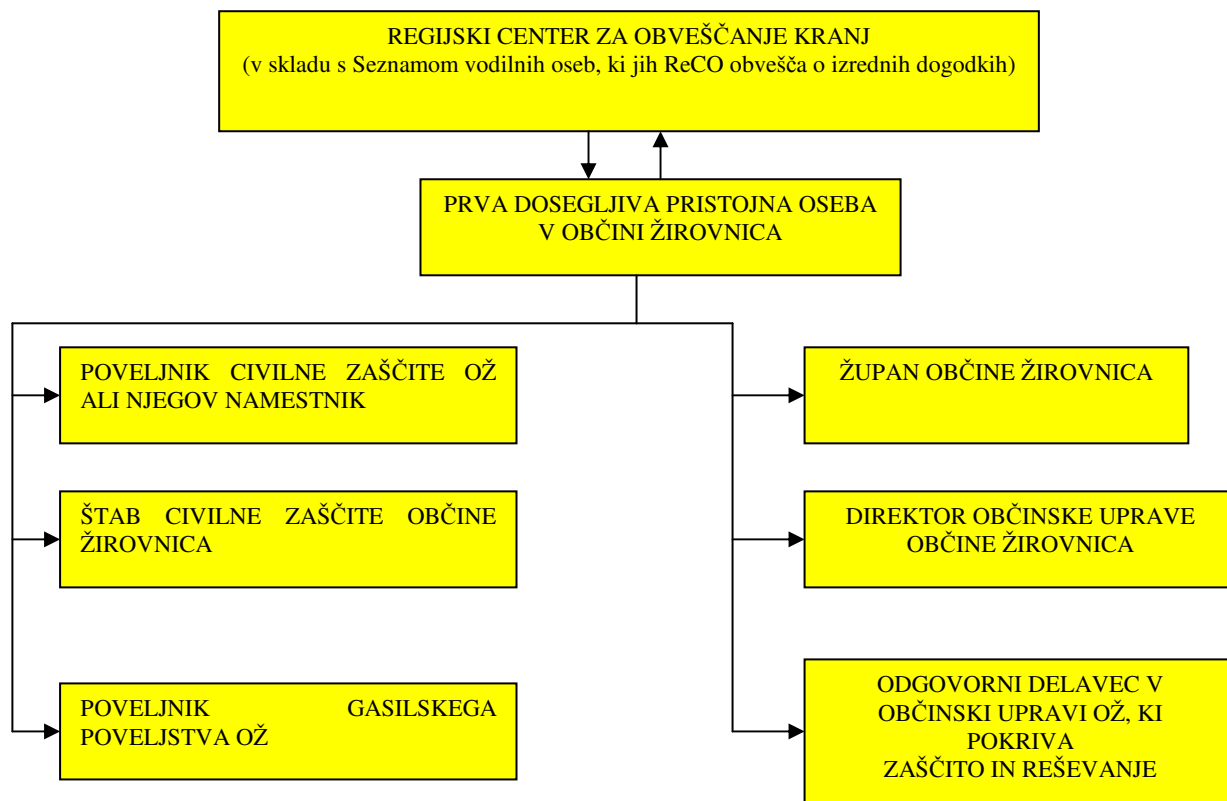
REGIJSKI CENTER ZA OBVEŠČANJE KRANJ
(v skladu s Seznamom vodilnih oseb, ki jih ReCO obvešča o izrednih dogodkih)

PRVA DOSEGLJIVA PRISTOJNA OSEBA
V OBČINI ŽIROVNICA

POVELJNIK CIVILNE ZAŠČITE OŽ ALI NJEGOV NAMESTNIK

ŠTAB CIVILNE ZAŠČITE OBČINE ŽIROVNICA

POVELJNIK GASILSKEGA POVELJSTVA OŽ

ŽUPAN OBČINE ŽIROVNICA

DIREKTOR OBČINSKE UPRAVE
OBČINE ŽIROVNICA

ODGOVORNI DELAVEC V
OBČINSKI UPRAVI OŽ, KI
POKRIVA
ZAŠČITO IN REŠEVANJE